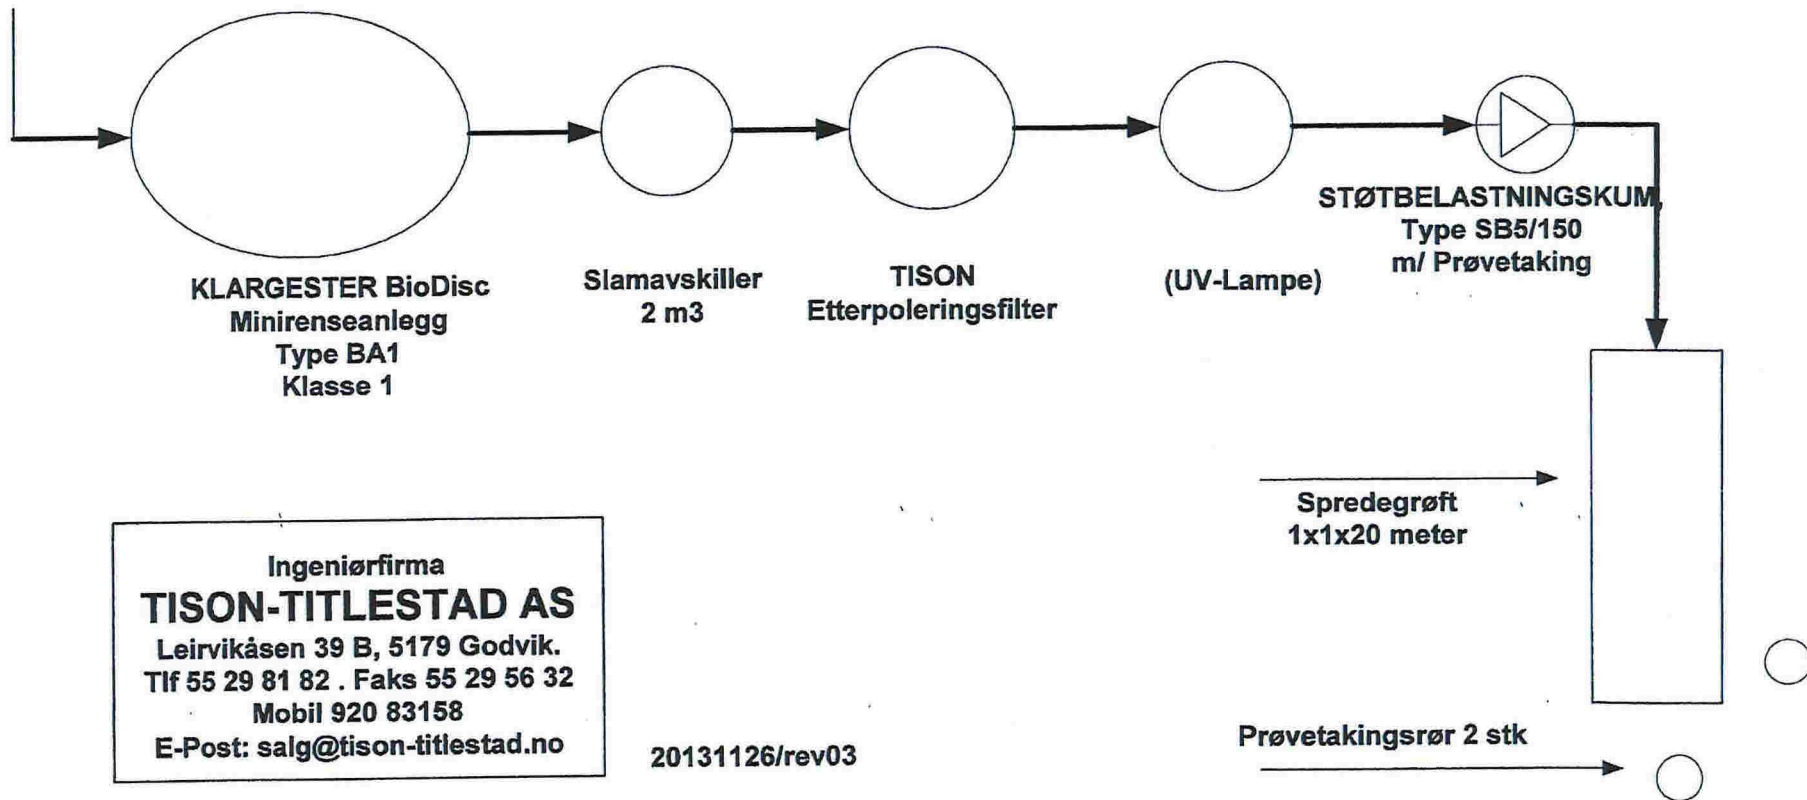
KLARGESTER BioDisc
Minirenseanlegg
Type BA1
Klasse 1

Slamavskiller
2 m3

TISON
Etterpoleringsfilter

(UV-Lampe)

STØTBELASTNINGSKUM,
Type SB5/150
m/ Prøvetaking

Spredegrøft
1x1x20 meter

Ingeniørfirma
TISON-TITLESTAD AS
Leirvikåsen 39 B, 5179 Godvik.
Tlf 55 29 81 82 . Faks 55 29 56 32
Mobil 920 83158
E-Post: salg@tison-titlestad.no

20131126/rev03

Prøvetakingsrør 2 stk